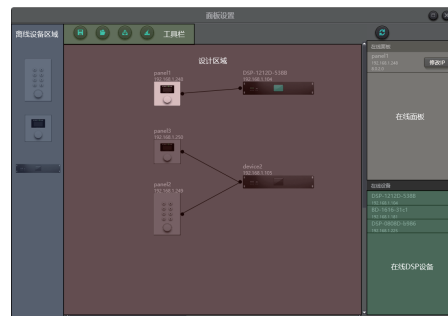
面板设置

离线设备区域

工具栏

设计区域

panel1
192.168.1.240

DSP-1212D-5388
192.168.1.104

panel3
192.168.1.250

device2
192.168.1.103

panel2
192.168.1.249

在线面板

panel1
192.168.1.240

修改IP

在线面板

在线设备

DSP-1212D-5388
192.168.1.104

BC-1616-3521
192.168.1.103

DSP-0808D-6566
192.168.1.102

在线DSP设备